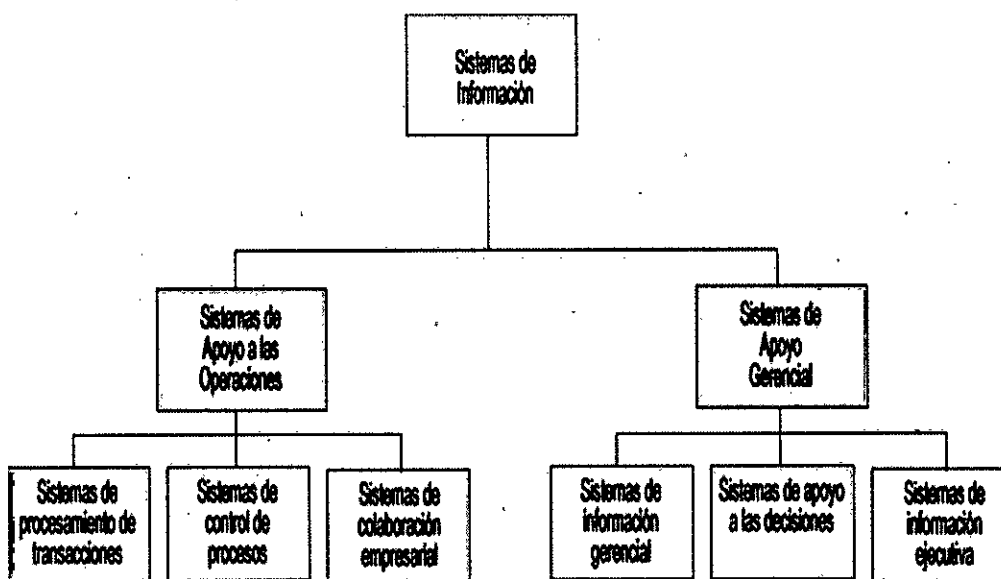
Sistemas de Información

Sistemas de Apoyo a las Operaciones

Sistemas de Apoyo Gerencial

Sistemas de procesamiento de transacciones

Sistemas de control de procesos

Sistemas de colaboración empresarial

Sistemas de información gerencial

Sistemas de apoyo a las decisiones

Sistemas de información ejecutiva